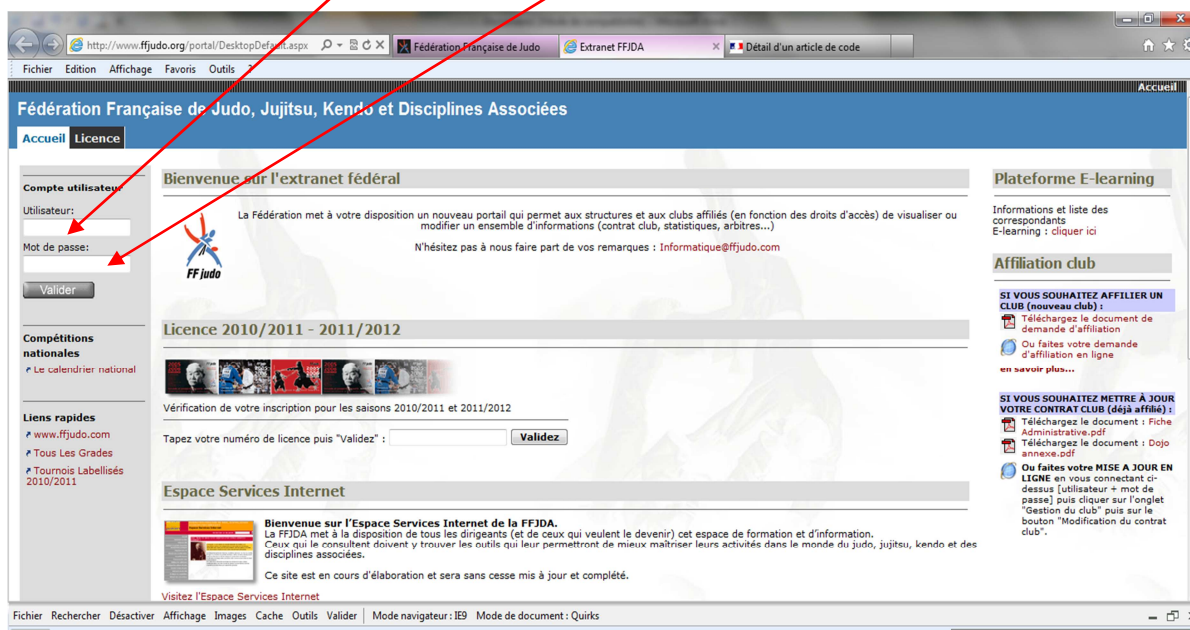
http://www.ffjudo.org/portal/DesktopDefault.aspx

Fédération Française de Judo

Extranet FFJDA

Détail d'un article de code

Fichier Edition Affichage Favoris Outils ?

Accueil

Fédération Française de Judo, Jujitsu, Kendo et Disciplines Associées

Accueil Licence

Compte utilisateur

Utilisateur:

Mot de passe:

Valider

Compétitions nationales

Le calendrier national

Liens rapides

www.ffjudo.com

Tous Les Grades

Tournois Labellisés 2010/2011

Bienvenue sur l'extranet fédéral

La Fédération met à votre disposition un nouveau portail qui permet aux structures et aux clubs affiliés (en fonction des droits d'accès) de visualiser ou modifier un ensemble d'informations (contrat club, statistiques, arbitres...)

N'hésitez pas à nous faire part de vos remarques : Informatique@ffjudo.com

FF judo

Licence 2010/2011 - 2011/2012

Vérification de votre inscription pour les saisons 2010/2011 et 2011/2012

Tapez votre numéro de licence puis "Validez" :

Validez

Espace Services Internet

Bienvenue sur l'Espace Services Internet de la FFJDA.

La FFJDA met à la disposition de tous les dirigeants (et de ceux qui veulent le devenir) cet espace de formation et d'information.

Ceux qui le consultent doivent y trouver les outils qui leur permettront de mieux maîtriser leurs activités dans le monde du judo, jujitsu, kendo et des disciplines associées.

Ce site est en cours d'élaboration et sera sans cesse mis à jour et complété.

Visitez l'Espace Services Internet

Plateforme E-learning

Informations et liste des correspondants

E-learning : cliquer ici

Affiliation club

SI VOUS SOUHAITEZ AFFILIER UN CLUB (nouveau club) :

Téléchargez le document de demande d'affiliation

Ou faites votre demande d'affiliation en ligne

en savoir plus...

SI VOUS SOUHAITEZ METTRE À JOUR VOTRE CONTRAT CLUB (déjà affilié) :

Téléchargez le document : Fiche Administrative.pdf

Téléchargez le document : Dojo annexe.pdf

Ou faites votre MISE A JOUR EN LIGNE en vous connectant ci-dessus [utilisateur + mot de passe] puis cliquer sur l'onglet "Gestion du club" puis sur le bouton "Modification du contrat club".

Fichier Rechercher Désactiver Affichage Images Cache Outils Valider Mode navigateur : IE9 Mode de document : Quirks